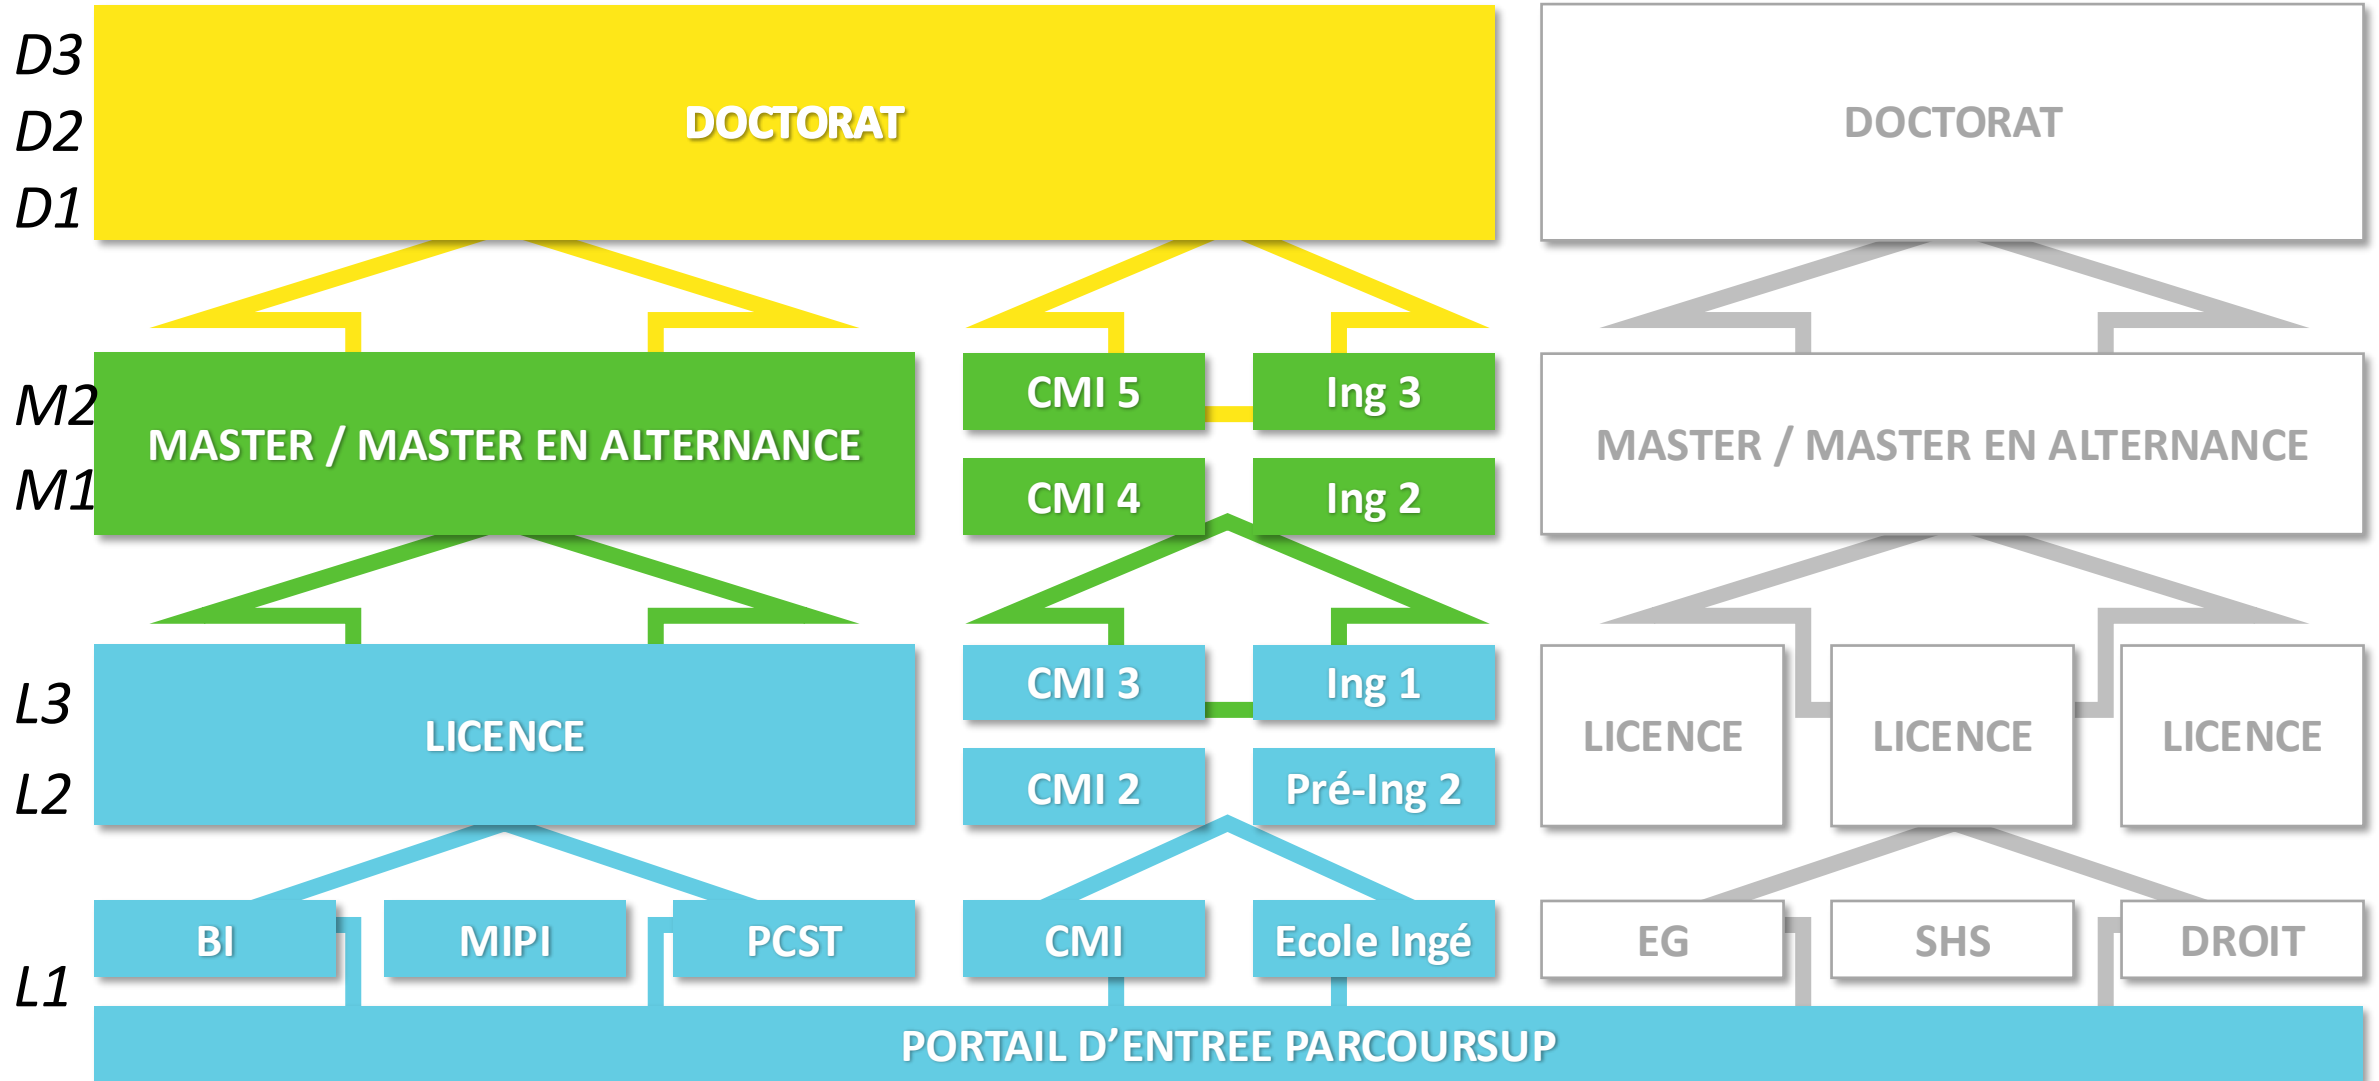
D3
D2
D1

DOCTORAT

DOCTORAT

M2
M1

MASTER / MASTER EN ALTERNANCE

CMI 5
Ing 3
CMI 4
Ing 2

MASTER / MASTER EN ALTERNANCE

L3
L2

LICENCE

CMI 3
Ing 1
CMI 2
Pré-Ing 2

LICENCE
LICENCE
LICENCE

L1

BI
MIPI
PCST
CMI
Ecole Ingé
EG
SHS
DROIT

PORTAIL D'ENTREE PARCOURSUP